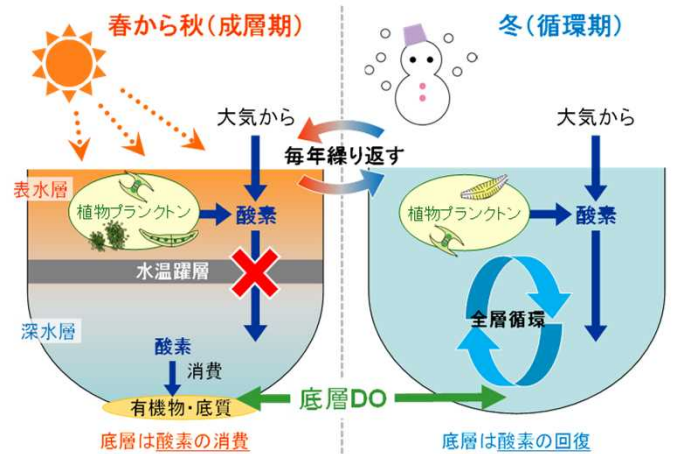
春から秋（成層期）

冬（循環期）

大気から

大気から

毎年繰り返す

表水層

植物プランクトン

酸素

植物プランクトン

酸素

水温躍層

全層循環

深水層

酸素

消費

有機物・底質

底層DO

底層は酸素の消費

底層は酸素の回復